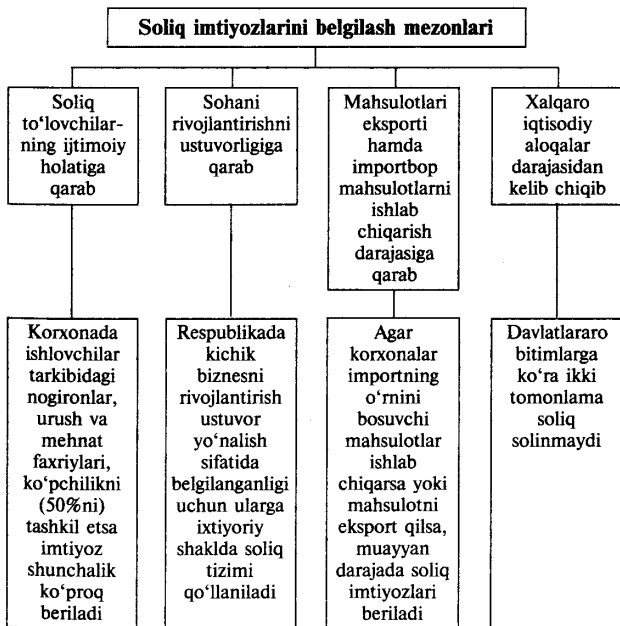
Soliq imtiyozlarini belgilash mezonlari

Soliq to'lovchilarning ijtimoiy holatiga qarab

Sohani rivojlantirishni ustuvorligiga qarab

Mahsulotlari eksporti hamda importbop mahsulotlarni ishlab chiqarish darajasiga qarab

Xalqaro iqtisodiy aloqalar darajasidan kelib chiqib

Korxonada ishlovchilar tarkibidagi nogironlar, urush va mehnat faxriylari, ko'pchilikni (50%ni) tashkil etsa imtiyoz shunchalik ko'proq beriladi

Respublikada kichik biznesni rivojlantirish ustuvor yo'nalish sifatida belgilanganligi uchun ularga ixtiyoriy shaklda soliq tizimi qo'llaniladi

Agar korxonalar importning o'rnini bosuvchi mahsulotlar ishlab chiqarsa yoki mahsulotni eksport qilsa, muayyan darajada soliq imtiyozlari beriladi

Davlatlararo bitimlarga ko'ra ikki tomonlama soliq solinmaydi